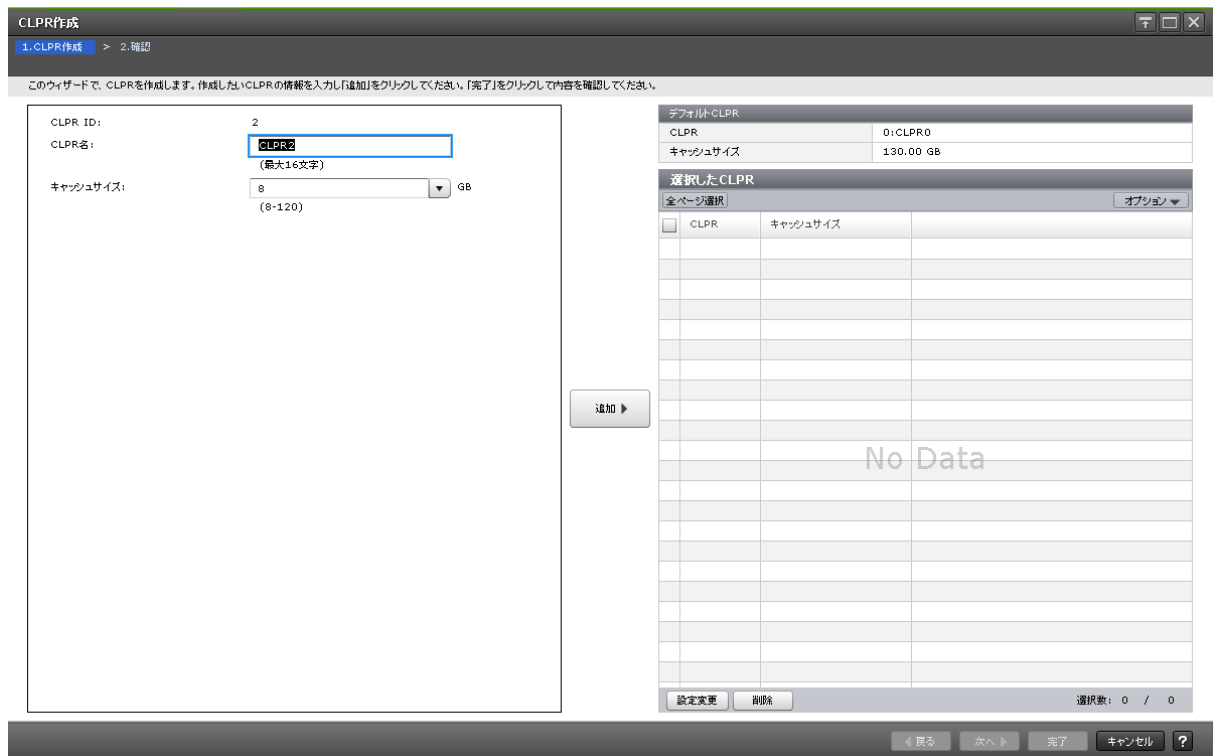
CLPR作成

1.CLPR作成 > 2.確認

このウィザードで、CLPRを作成します。作成したいCLPRの情報を入力し「追加」をクリックしてください。「完了」をクリックして内容を確認してください。

CLPR ID: 2

CLPR名: CLPR2
(最大16文字)

キャッシュサイズ: 8 GB
(8-120)

追加 ▶

デフォルトCLPR

| CLPR | 0:CLPR0 |
|---|---|
| キャッシュサイズ | 130.00 GB |

選択したCLPR

全ページ選択 オプション

| CLPR | キャッシュサイズ |
|---|---|

No Data

設定変更 削除 選択数: 0 / 0

◀戻る 次へ▶ 完了 キャンセル ?